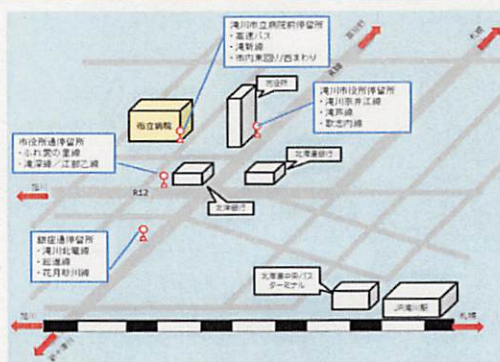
滝川市立病院前停留所
・高速バス
・滝新線
・市内東回り/西まわり

市立病院

市役所

滝川市役所停留所
・滝川奈井江線
・滝芦線
・歌志内線

市役所通停留所
・ふれ愛の里線
・滝深線/江部乙線

北海道銀行

北洋銀行

R12

旭川

銀座通停留所
・滝川砂川線
・砂滝線
・花月砂川線

北海道中央バス
ターミナル

JR滝川駅

旭川

札幌

札幌

富良野

新十津川